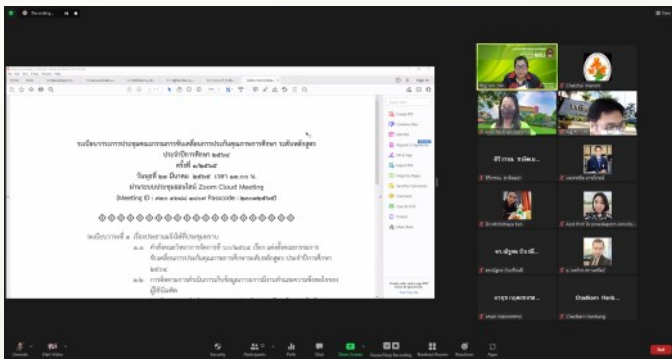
ระเบียบวาระการประชุมคณะกรรมการขับเคลื่อนการประกันคุณภาพการศึกษา ระดับหลักสูตร
ประจำปีการศึกษา ๒๕๖๔
ครั้งที่ ๑/๒๕๖๕
วันพุธที่ ๒๓ มีนาคม ๒๕๖๕ เวลา ๑๓.๐๐ น.
ผ่านระบบประชุมออนไลน์ Zoom Cloud Meeting
(Meeting ID : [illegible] Passcode : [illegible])

ระเบียบวาระที่ ๑ เรื่องประธานแจ้งให้ที่ประชุมทราบ
๑.๑ คำสั่งคณะวิทยาการจัดการที่ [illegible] เรื่อง แต่งตั้งคณะกรรมการขับเคลื่อนการประกันคุณภาพการศึกษาระดับหลักสูตร ประจำปีการศึกษา ๒๕๖๔
๑.๒ การพัฒนาการดำเนินการเก็บข้อมูลการมีงานทำและความพึงพอใจของผู้ใช้บัณฑิต

ศิวาพร ทรัพย...
ศ.ญาณ บัว...
นายชุม กฤษตรรม...
Chadkarn Hank...
Chatchai Jitpewon
Unmute
Start Video
Security
Participants
Polls
Chat
Share Screen
Pause/Stop Recording
Breakout Rooms
Reactions
Apps
End